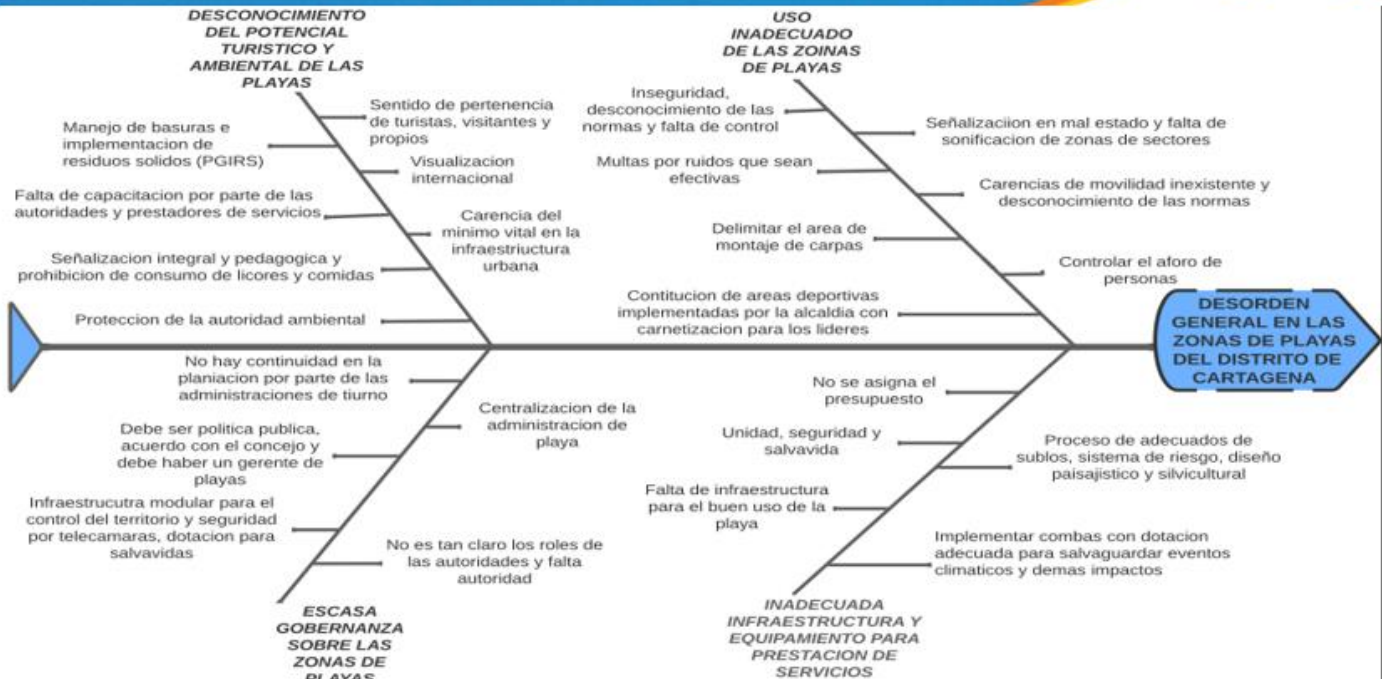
DESCONOCIMIENTO DEL POTENCIAL TURISTICO Y AMBIENTAL DE LAS PLAYAS

Sentido de pertenencia de turistas, visitantes y propios

Manejo de basuras e implementacion de residuos solidos (PGIRS)

Visualizacion internacional

Falta de capacitacion por parte de las autoridades y prestadores de servicios

Carencia del minimo vital en la infraestriuctura urbana

Señalizacion integral y pedagogica y prohibicion de consumo de licores y comidas

Proteccion de la autoridad ambiental

USO INADECUADO DE LAS ZOINAS DE PLAYAS

Inseguridad, desconocimiento de las normas y falta de control

Señalizaciion en mal estado y falta de sonificacion de zonas de sectores

Multas por ruidos que sean efectivas

Carencias de movilidad inexistente y desconocimiento de las normas

Delimitar el area de montaje de carpas

Controlar el aforo de personas

Contitucion de areas deportivas implementadas por la alcaldia con carnetizacion para los lideres

DESORDEN GENERAL EN LAS ZONAS DE PLAYAS DEL DISTRITO DE CARTAGENA

No hay continuidad en la planiacion por parte de las administraciones de tiurno

Centralizacion de la administracion de playa

Debe ser politica publica, acuerdo con el concejo y debe haber un gerente de playas

Infraestrucutra modular para el control del territorio y seguridad por telecamaras, dotacion para salvavidas

No es tan claro los roles de las autoridades y falta autoridad

ESCASA GOBERNANZA SOBRE LAS ZONAS DE PLAYAS

No se asigna el presupuesto

Unidad, seguridad y salvavida

Proceso de adecuados de sublos, sistema de riesgo, diseño paisajistico y silvicultural

Falta de infraestructura para el buen uso de la playa

Implementar combas con dotacion adecuada para salvaguardar eventos climaticos y demas impactos

INADECUADA INFRAESTRUCTURA Y EQUIPAMIENTO PARA PRESTACION DE SERVICIOS